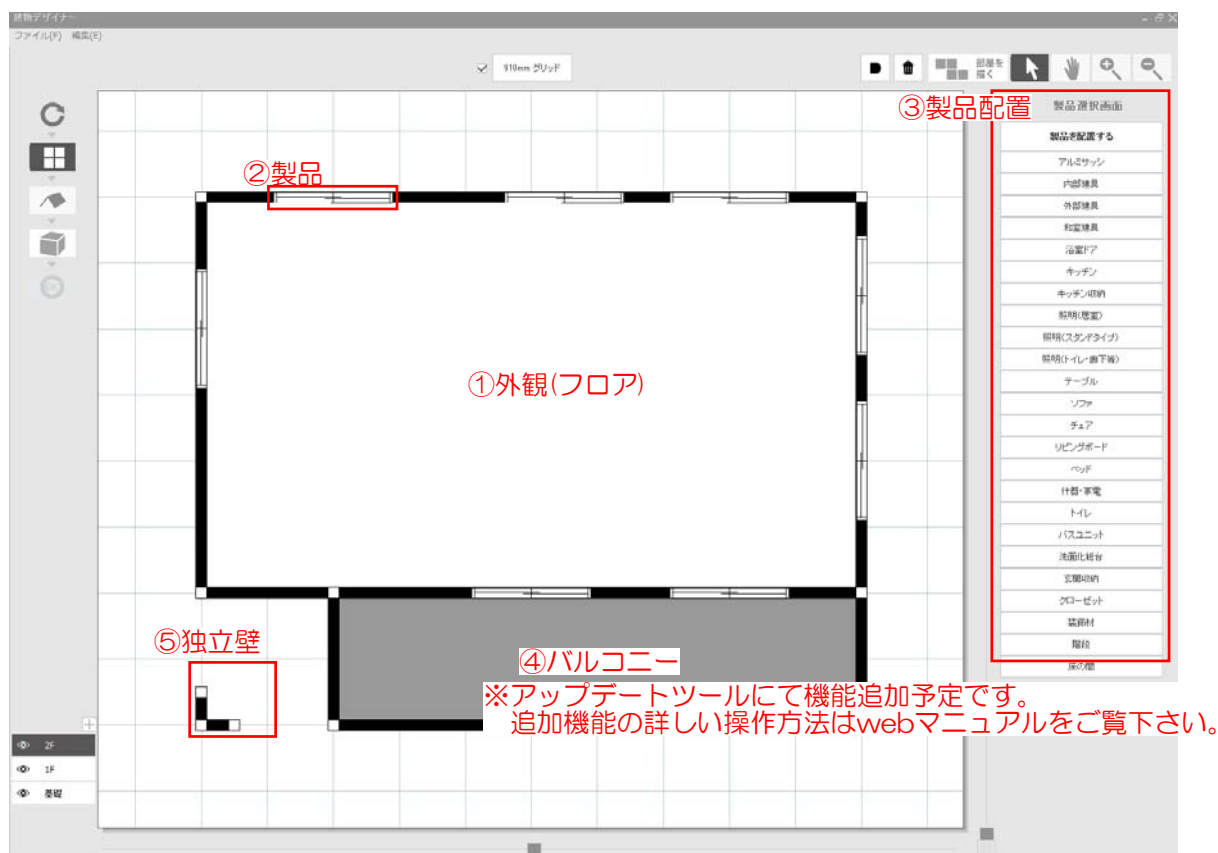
建物デザイナー

ファイル(F) 編集(E)

910mm グリッド

部屋を描く

2F
1F
基礎

③製品配置

製品選択画面

製品を配置する

アルミサッシ

内部建具

外部建具

和室建具

浴室ドア

キッチン

キッチン収納

照明(居室)

照明(スタンドタイプ)

照明(トイレ・廊下等)

テーブル

ソファ

チェア

リビングボード

ベッド

什器・家電

トイレ

バスユニット

洗面化粧台

玄関収納

クローゼット

装飾材

階段

床の間

②製品

①外観(フロア)

⑤独立壁

④バルコニー

※アップデートツールにて機能追加予定です。
追加機能の詳しい操作方法はwebマニュアルをご覧下さい。